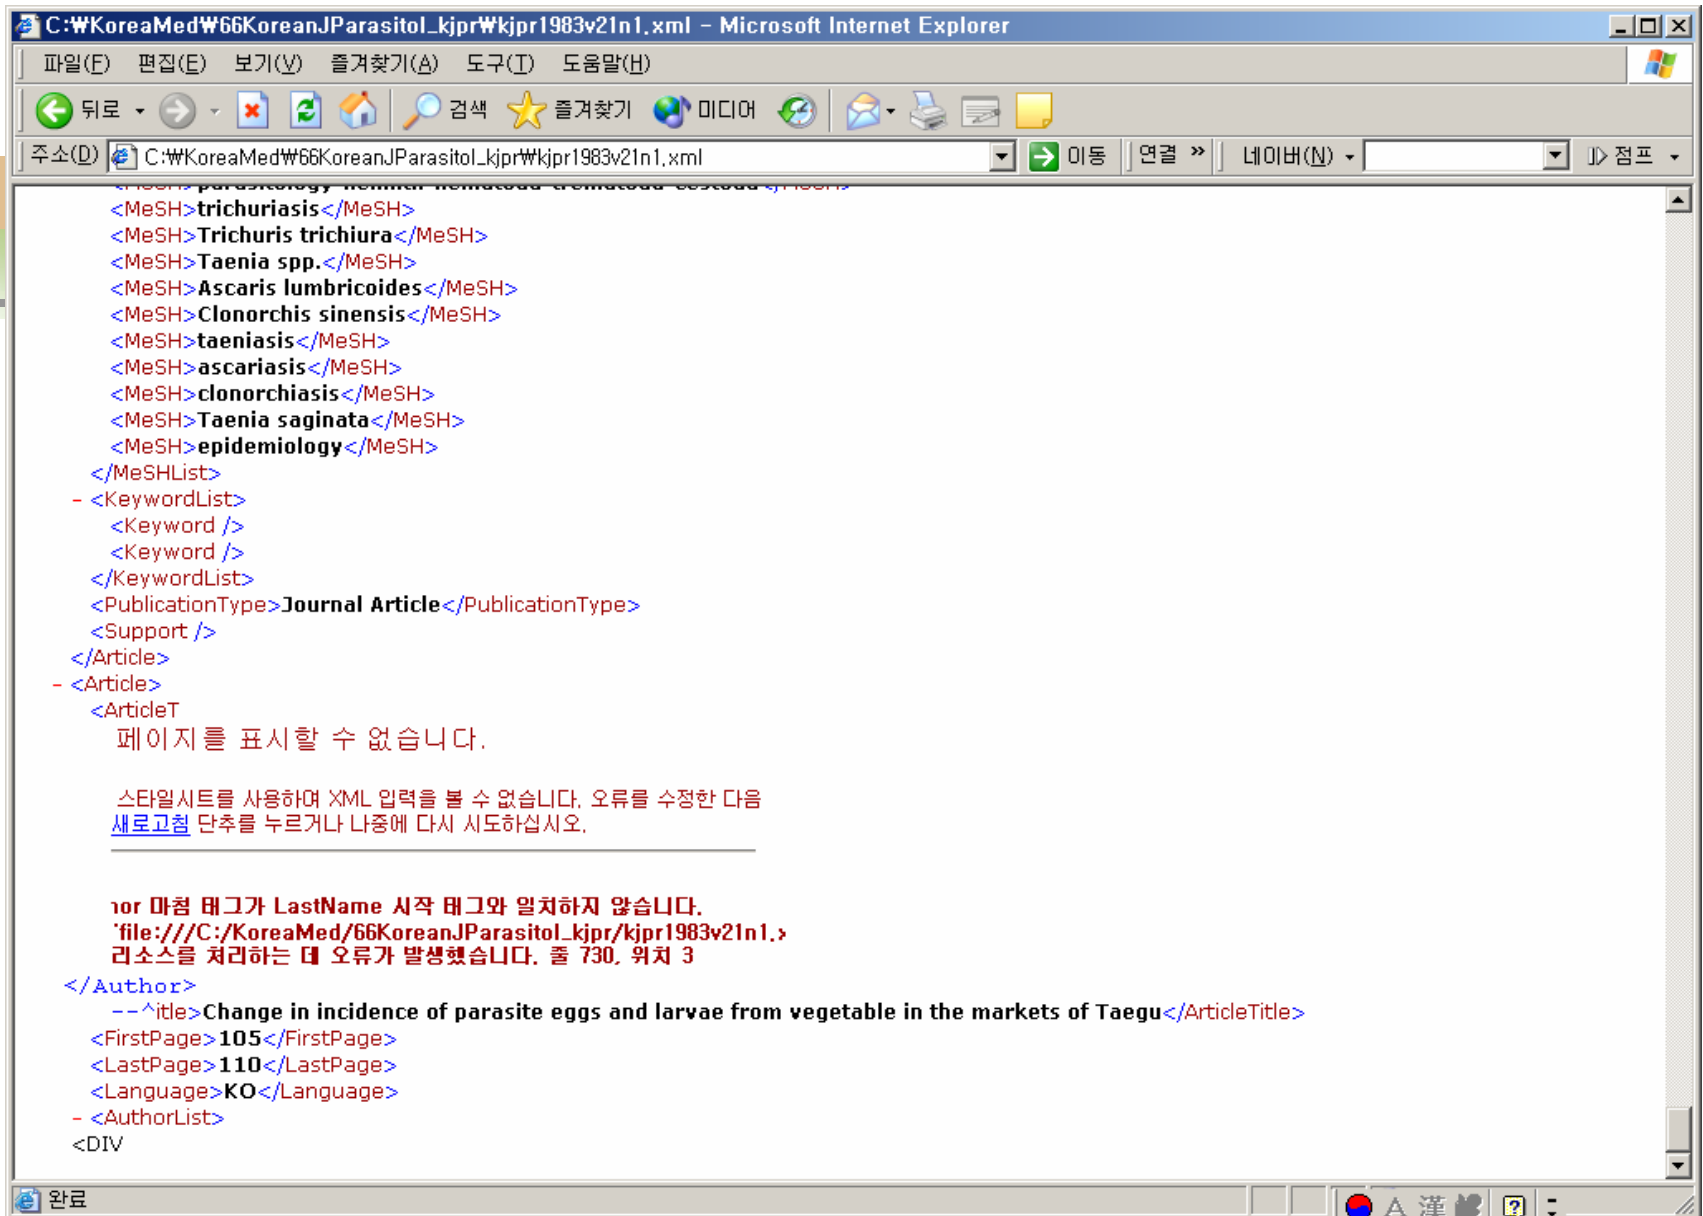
C:₩KoreaMed₩66KoreanJParasitol_kjpr₩kjpr1983v21n1.xml - Microsoft Internet Explorer

파일(F) 편집(E) 보기(V) 즐겨찾기(A) 도구(T) 도움말(H)

뒤로 검색 즐겨찾기 미디어

주소(D) C:₩KoreaMed₩66KoreanJParasitol_kjpr₩kjpr1983v21n1.xml 이동 연결 » 네이버(N) 점프

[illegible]
<MeSH>trichuriasis</MeSH>
<MeSH>Trichuris trichiura</MeSH>
<MeSH>Taenia spp.</MeSH>
<MeSH>Ascaris lumbricoides</MeSH>
<MeSH>Clonorchis sinensis</MeSH>
<MeSH>taeniasis</MeSH>
<MeSH>ascariasis</MeSH>
<MeSH>clonorchiasis</MeSH>
<MeSH>Taenia saginata</MeSH>
<MeSH>epidemiology</MeSH>
</MeSHList>
- <KeywordList>
<Keyword />
<Keyword />
</KeywordList>
<PublicationType>Journal Article</PublicationType>
<Support />
</Article>
- <Article>
<ArticleT

페이지를 표시할 수 없습니다.

스타일시트를 사용하여 XML 입력을 볼 수 없습니다. 오류를 수정한 다음 새로고침 단추를 누르거나 나중에 다시 시도하십시오.

ıor 마침 태그가 LastName 시작 태그와 일치하지 않습니다.
'file:///C:/KoreaMed/66KoreanJParasitol_kjpr/kjpr1983v21n1.›
리소스를 처리하는 데 오류가 발생했습니다. 줄 730, 위치 3

</Author>
--^itle>Change in incidence of parasite eggs and larvae from vegetable in the markets of Taegu</ArticleTitle>
<FirstPage>105</FirstPage>
<LastPage>110</LastPage>
<Language>KO</Language>
- <AuthorList>
<DIV

완료